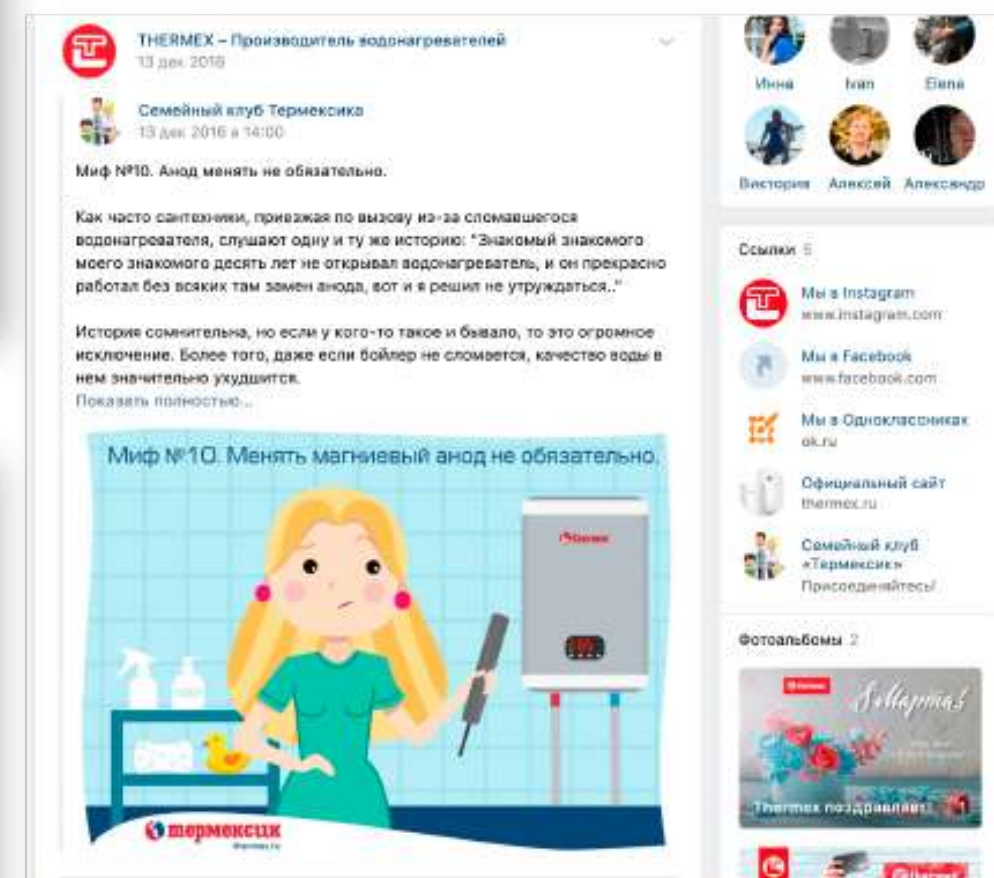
THERMEX – Производитель водонагревателей
13 дек 2016

Семейный клуб Термексика
13 дек 2016 в 14:00

Миф №10. Анод менять не обязательно.

Как часто сантехники, приезжая по вызову из-за сломавшегося водонагревателя, слышат одну и ту же историю: "Знакомый знакомого моего знакомого десять лет не открывал водонагреватель, и он прекрасно работал без всяких там замен анода, вот и я решил не утруждаться.."

История сомнительна, но если у кого-то такое и бывало, то это огромное исключение. Более того, даже если бойлер не сломается, качество воды в нем значительно ухудшится.
Показать полностью...

Миф №10. Менять магниевый анод не обязательно.

Thermex

термексик
thermex.ru

Инна Ivan Elena
Виктория Алексей Александр

Ссылки 5

Мы в Instagram
www.instagram.com

Мы в Facebook
www.facebook.com

Мы в Одноклассниках
ok.ru

Официальный сайт
thermex.ru

Семейный клуб «Термексик»
Присоединяйтесь!

Фотоальбомы 2

Thermex
8 Марта!
Thermex поздравляет

Thermex